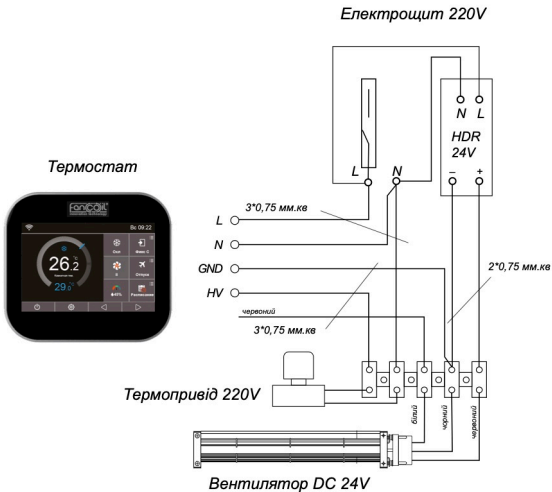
Електрощит 220V

Термостат

Fancoil

Вс 09:22

26.2

29.0

Вимк. П

Опція

Розписання

N L

HDR 24V

L

N

3*0,75 мм.кв

L

N

GND

HV

2*0,75 мм.кв

червоний

3*0,75 мм.кв

Термопривід 220V

плюр

плюю

плюю

Вентилятор DC 24V